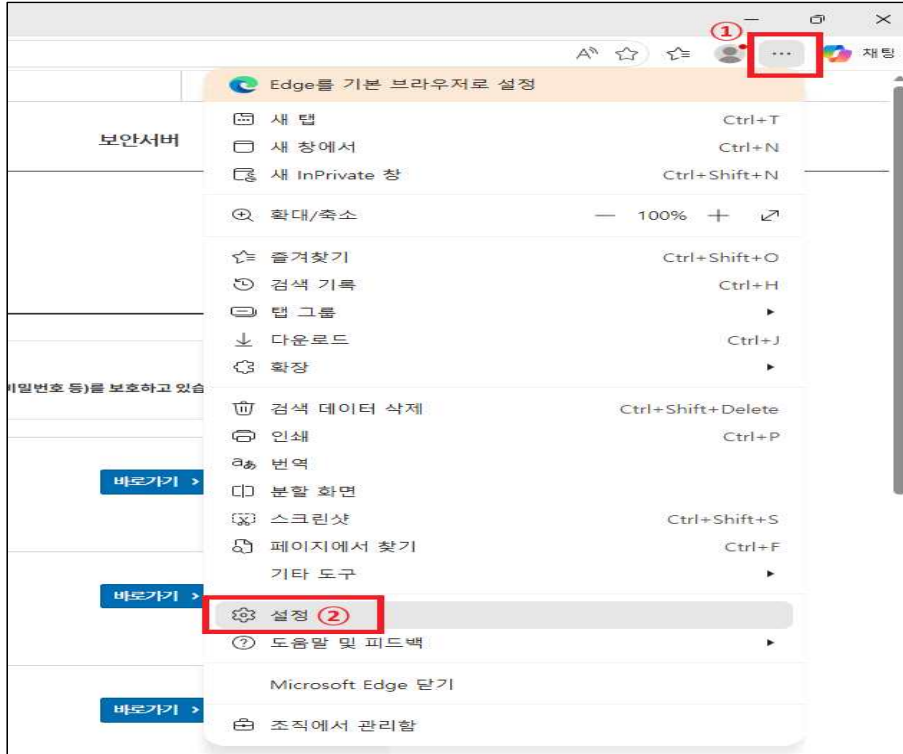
①
채팅

Edge를 기본 브라우저로 설정

보안서버

새 탭 Ctrl+T
새 창에서 Ctrl+N
새 InPrivate 창 Ctrl+Shift+N

확대/축소 — 100% +

즐겨찾기 Ctrl+Shift+O
검색 기록 Ctrl+H
탭 그룹
다운로드 Ctrl+J
확장

비밀번호 등)를 보호하고 있습

검색 데이터 삭제 Ctrl+Shift+Delete
인쇄 Ctrl+P
번역
분할 화면
스크린샷 Ctrl+Shift+S
페이지에서 찾기 Ctrl+F
기타 도구

바로가기 >

바로가기 >

설정 ②
도움말 및 피드백

Microsoft Edge 닫기

바로가기 >

조직에서 관리함